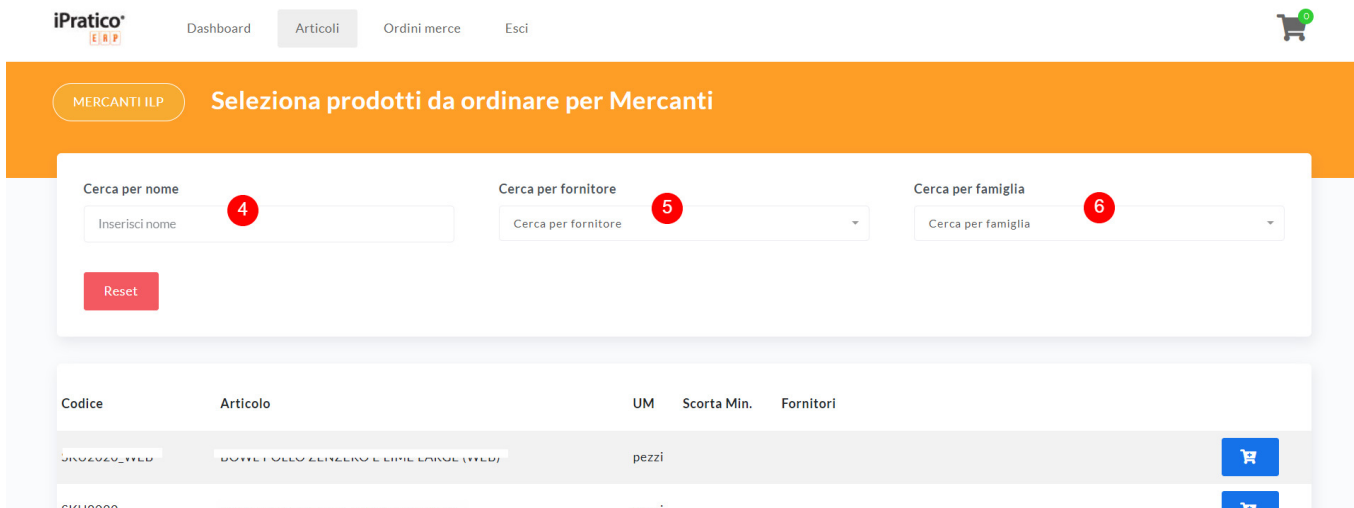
iPratico
ERP

Dashboard Articoli Ordini merce Esci

0

MERCANTI ILP

Seleziona prodotti da ordinare per Mercanti

Cerca per nome
Inserisci nome
4

Cerca per fornitore
Cerca per fornitore
5

Cerca per famiglia
Cerca per famiglia
6

Reset

| Codice | Articolo | UM | Scorta Min. | Fornitori | |
|---|---|---|---|---|---|
| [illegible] | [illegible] | pezzi | | | |
| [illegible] | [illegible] | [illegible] | | | |